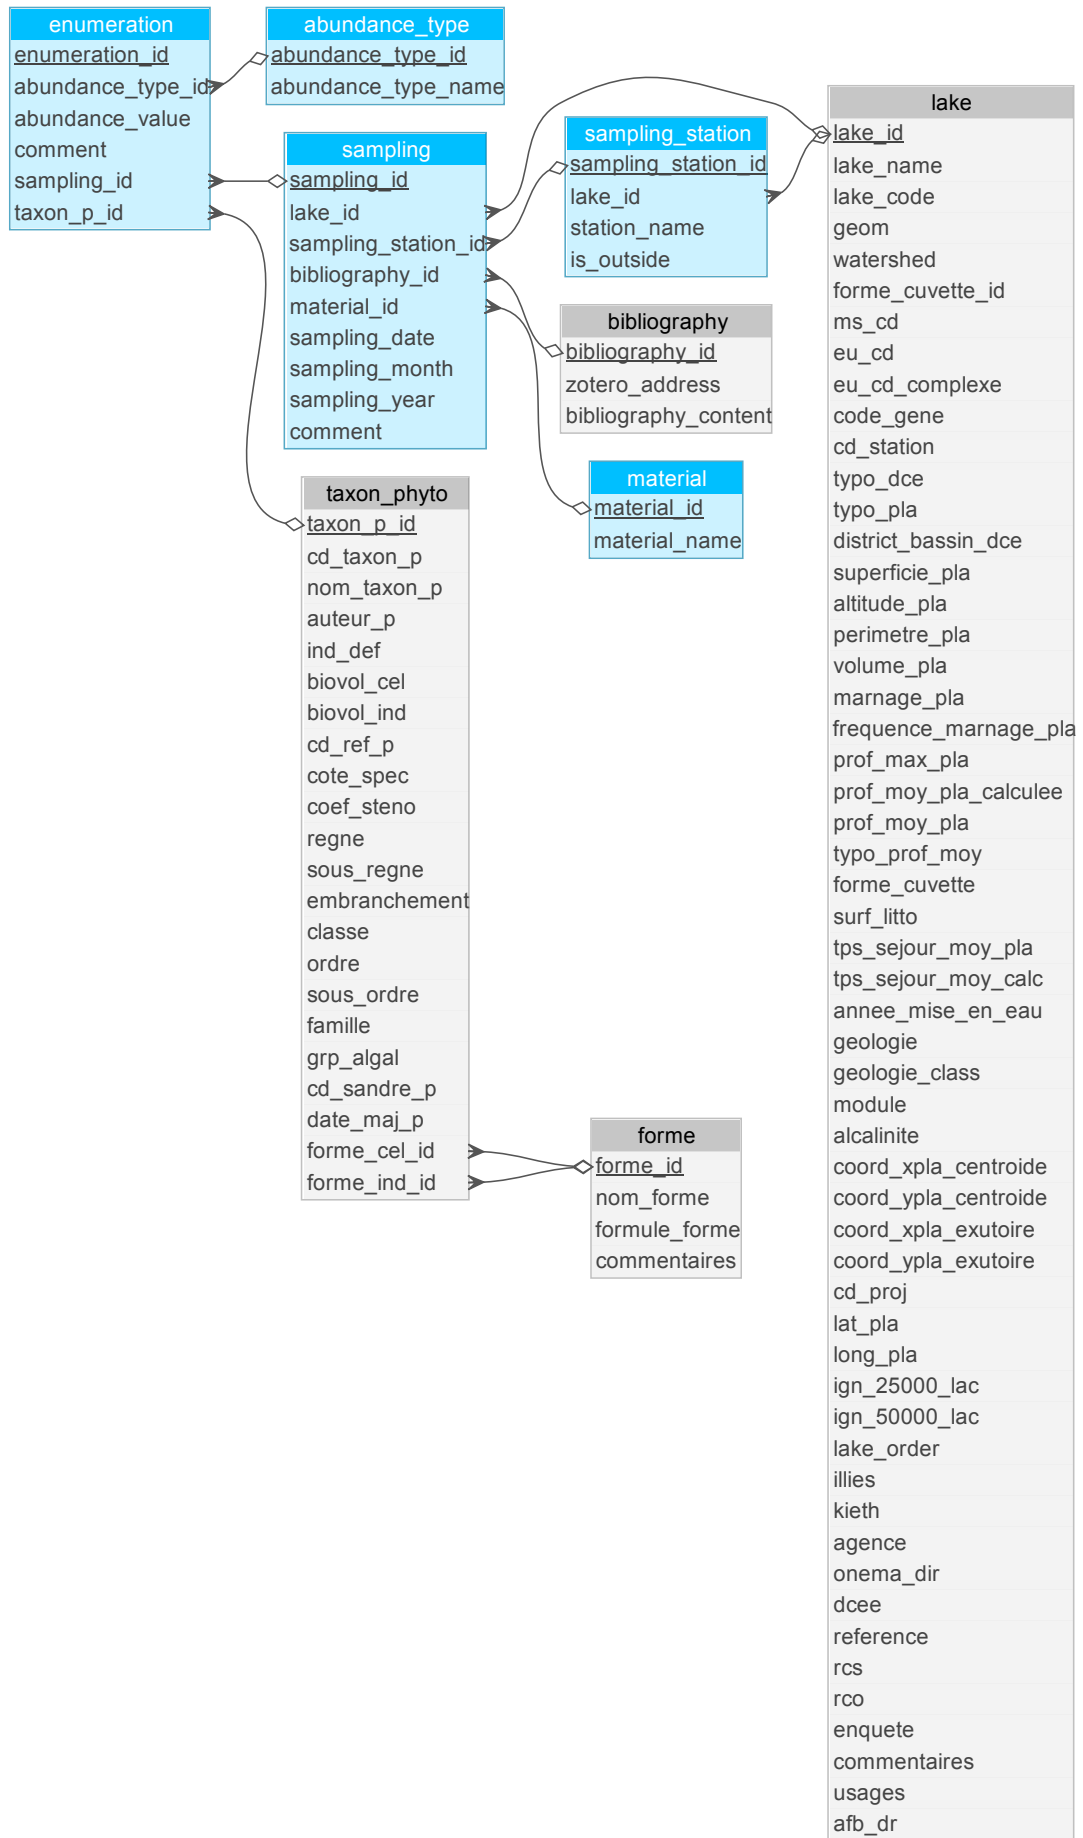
| enumeration |
|---|
| enumeration_id |
| abundance_type_id |
| abundance_value |
| comment |
| sampling_id |
| taxon_p_id |

| abundance_type |
|---|
| abundance_type_id |
| abundance_type_name |

| sampling |
|---|
| sampling_id |
| lake_id |
| sampling_station_id |
| bibliography_id |
| material_id |
| sampling_date |
| sampling_month |
| sampling_year |
| comment |

| sampling_station |
|---|
| sampling_station_id |
| lake_id |
| station_name |
| is_outside |

| bibliography |
|---|
| bibliography_id |
| zotero_address |
| bibliography_content |

| material |
|---|
| material_id |
| material_name |

| taxon_phyto |
|---|
| taxon_p_id |
| cd_taxon_p |
| nom_taxon_p |
| auteur_p |
| ind_def |
| biovol_cel |
| biovol_ind |
| cd_ref_p |
| cote_spec |
| coef_steno |
| regne |
| sous_regne |
| embranchement |
| classe |
| ordre |
| sous_ordre |
| famille |
| grp_algal |
| cd_sandre_p |
| date_maj_p |
| forme_cel_id |
| forme_ind_id |

| forme |
|---|
| forme_id |
| nom_forme |
| formule_forme |
| commentaires |

| lake |
|---|
| lake_id |
| lake_name |
| lake_code |
| geom |
| watershed |
| forme_cuvette_id |
| ms_cd |
| eu_cd |
| eu_cd_complexe |
| code_gene |
| cd_station |
| typo_dce |
| typo_pla |
| district_bassin_dce |
| superficie_pla |
| altitude_pla |
| perimetre_pla |
| volume_pla |
| marnage_pla |
| frequence_marnage_pla |
| prof_max_pla |
| prof_moy_pla_calculee |
| prof_moy_pla |
| typo_prof_moy |
| forme_cuvette |
| surf_litto |
| tps_sejour_moy_pla |
| tps_sejour_moy_calc |
| annee_mise_en_eau |
| geologie |
| geologie_class |
| module |
| alcalinite |
| coord_xpla_centroide |
| coord_ypla_centroide |
| coord_xpla_exutoire |
| coord_ypla_exutoire |
| cd_proj |
| lat_pla |
| long_pla |
| ign_25000_lac |
| ign_50000_lac |
| lake_order |
| illies |
| kieth |
| agence |
| onema_dir |
| dcee |
| reference |
| rcs |
| rco |
| enquete |
| commentaires |
| usages |
| afb_dr |